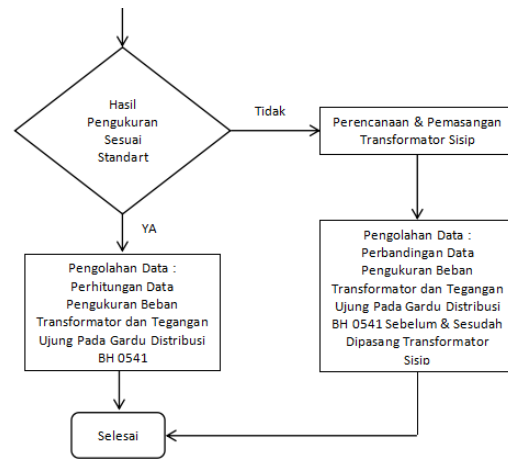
Hasil Pengukuran Sesuai Standart

Tidak

Perencanaan & Pemasangan Transformator Sisip

YA

Pengolahan Data : Perbandingan Data Pengukuran Beban Transformator dan Tegangan Ujung Pada Gardu Distribusi BH 0541 Sebelum & Sesudah Dipasang Transformator Sisip

Pengolahan Data : Perhitungan Data Pengukuran Beban Transformator dan Tegangan Ujung Pada Gardu Distribusi BH 0541

Selesai